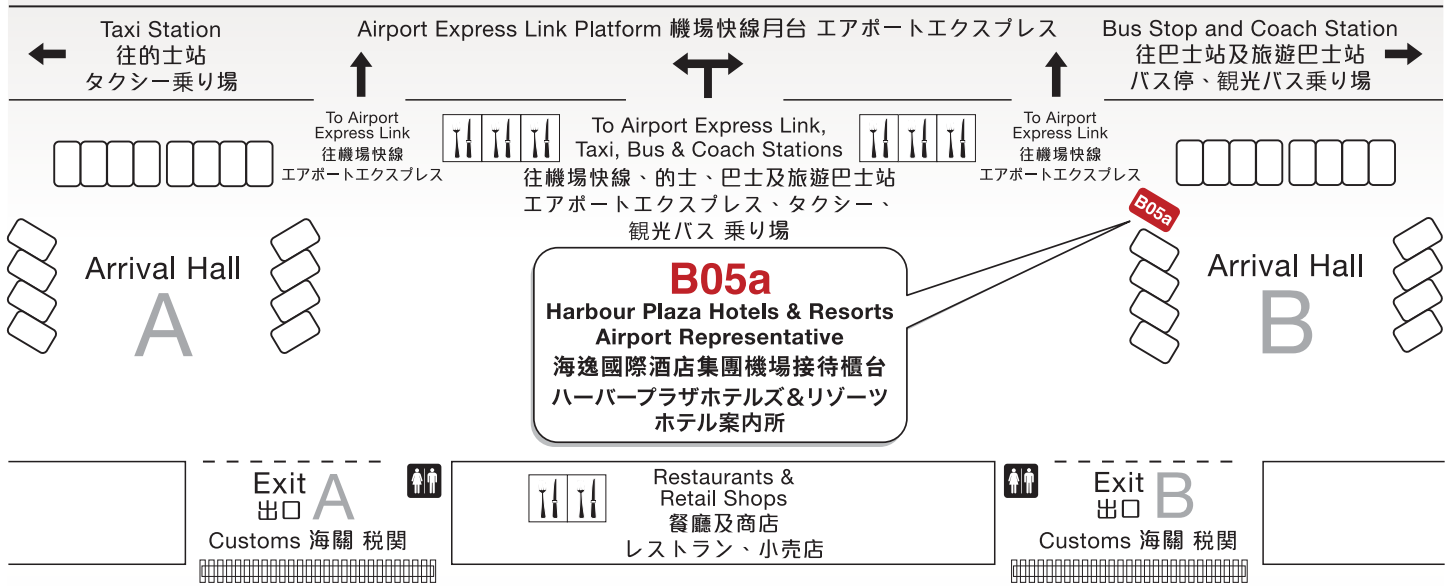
Taxi Station
往的士站
タクシー乗り場

Airport Express Link Platform 機場快線月台 エアポートエクスプレス

Bus Stop and Coach Station
往巴士站及旅遊巴士站
バス停、観光バス乗り場

To Airport Express Link
往機場快線
エアポートエクスプレス

To Airport Express Link, Taxi, Bus & Coach Stations
往機場快線、的士、巴士及旅遊巴士站
エアポートエクスプレス、タクシー、観光バス 乗り場

To Airport Express Link
往機場快線
エアポートエクスプレス

B05a

Arrival Hall
A

B05a
Harbour Plaza Hotels & Resorts
Airport Representative
海逸國際酒店集團機場接待櫃台
ハーバープラザホテルズ&リゾーツ
ホテル案内所

Arrival Hall
B

Exit A
出口
Customs 海關 税関

Restaurants & Retail Shops
餐廳及商店
レストラン、小売店

Exit B
出口
Customs 海關 税関